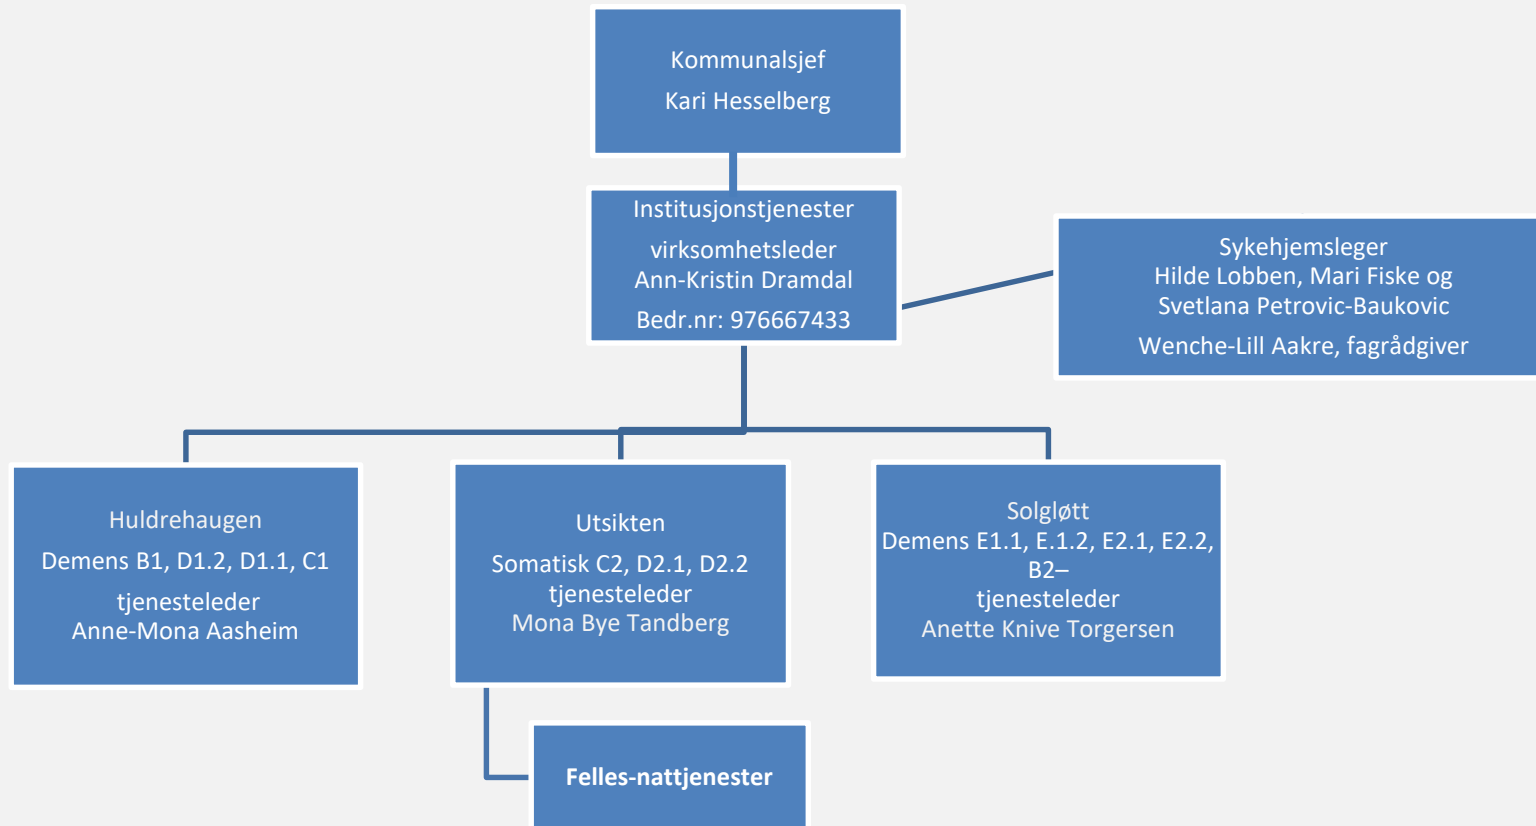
Kommunalsjef
Kari Hesselberg

Institusjonstjenester
virksomhetsleder
Ann-Kristin Dramdal
Bedr.nr: 976667433

Sykehjemsleger
Hilde Lobben, Mari Fiske og Svetlana Petrovic-Baukovic
Wenche-Lill Aakre, fagrådgiver

Huldrehaugen
Demens B1, D1.2, D1.1, C1
tjenesteleder
Anne-Mona Aasheim

Utsikten
Somatisk C2, D2.1, D2.2
tjenesteleder
Mona Bye Tandberg

Solgløtt
Demens E1.1, E.1.2, E2.1, E2.2, B2–
tjenesteleder
Anette Knive Torgersen

Felles-nattjenester